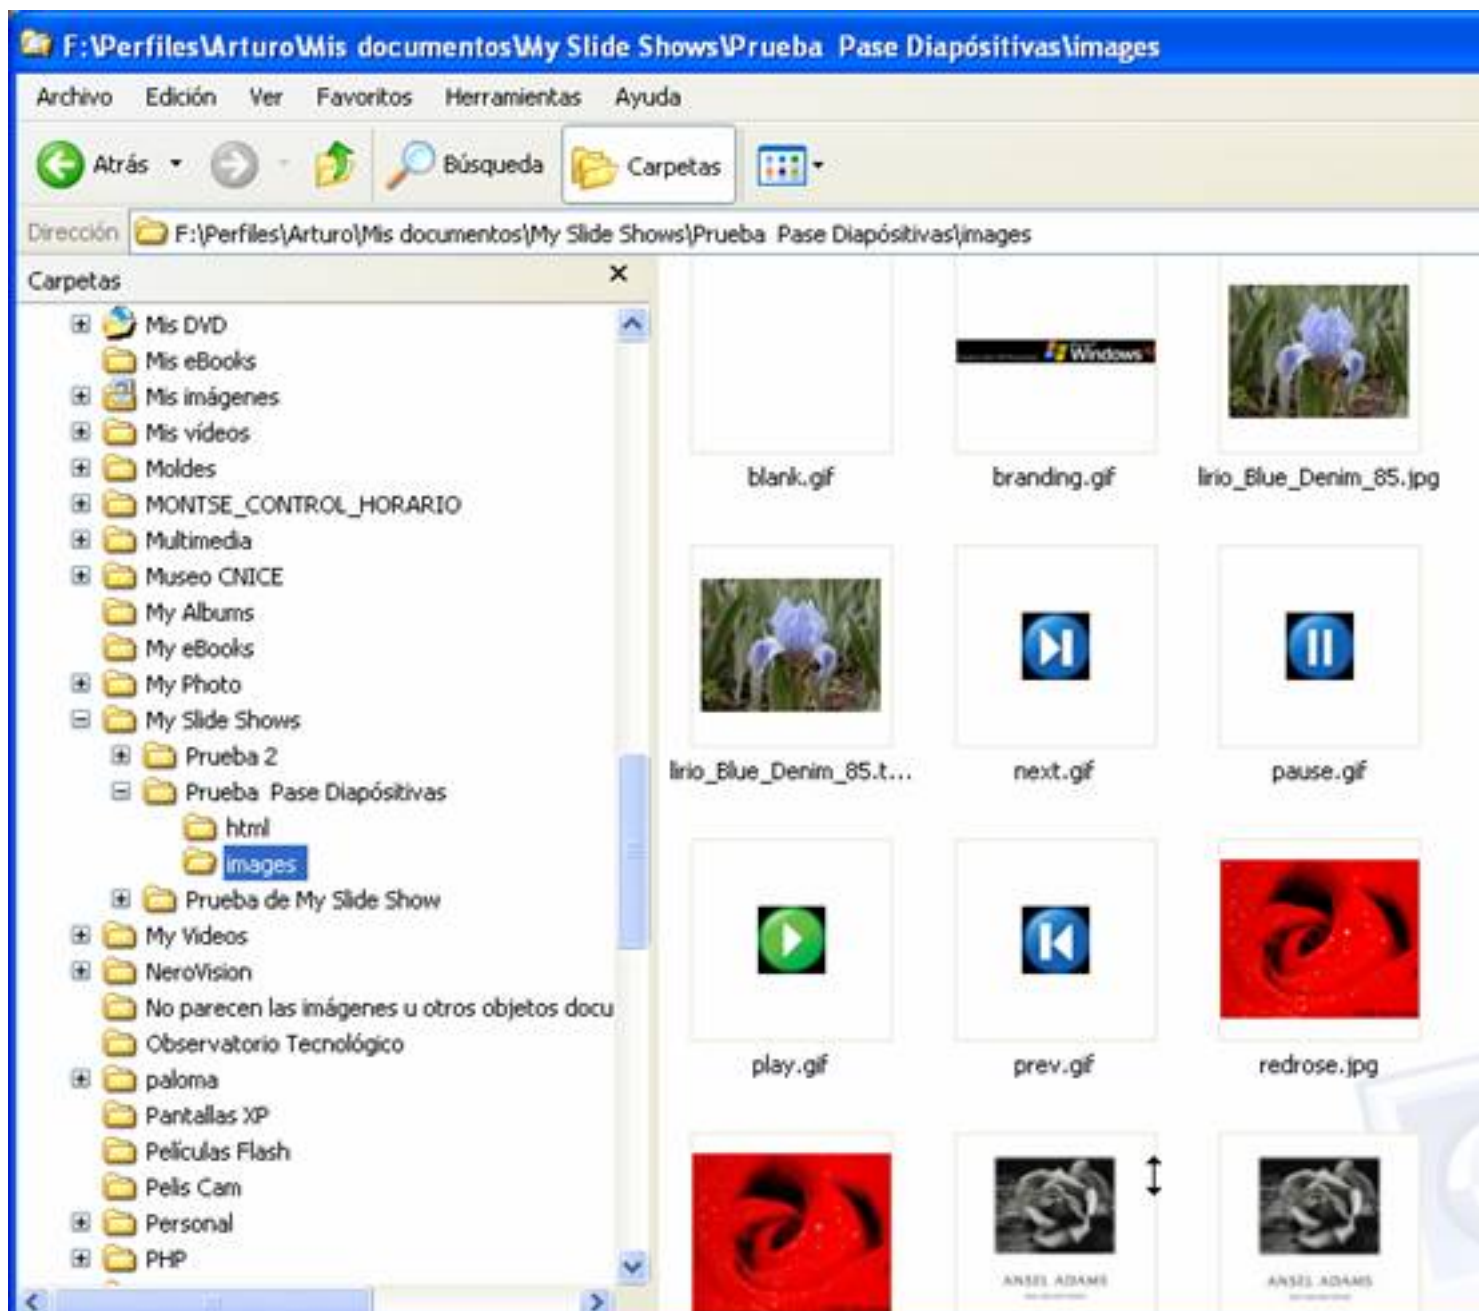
F:\Perfiles\Arturo\Mis documentos\My Slide Shows\Prueba Pase Diapósitivas\images

Archivo Edición Ver Favoritos Herramientas Ayuda

Atrás Búsqueda Carpetas

Dirección F:\Perfiles\Arturo\Mis documentos\My Slide Shows\Prueba Pase Diapósitivas\images

Carpetas ×

Mis DVD
Mis eBooks
Mis imágenes
Mis vídeos
Moldes
MONTSE_CONTROL_HORARIO
Multimedia
Museo CNICE
My Albums
My eBooks
My Photo
My Slide Shows
Prueba 2
Prueba Pase Diapósitivas
html
images
Prueba de My Slide Show
My Videos
NeroVision
No parecen las imágenes u otros objetos docu
Observatorio Tecnológico
paloma
Pantallas XP
Películas Flash
Pelis Cam
Personal
PHP

blank.gif
Windows
branding.gif
lirio_Blue_Denim_85.jpg
lirio_Blue_Denim_85.t...
next.gif
pause.gif
play.gif
prev.gif
redrose.jpg
ANSEL ADAMS
ANSEL ADAMS